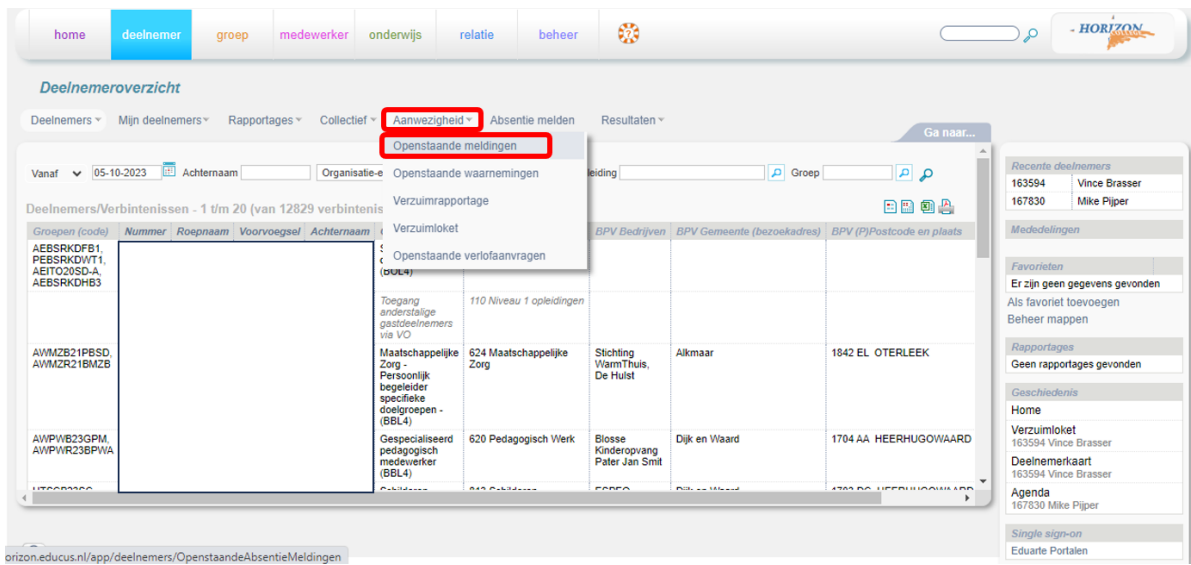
home deelnemer groep medewerker onderwijs relatie beheer

HORIZON

Deelnemeroverzicht

Deelnemers ▾ Mijn deelnemers ▾ Rapportages ▾ Collectief ▾ Aanwezigheid ▾ Absentie melden Resultaten ▾

Ga naar...

Openstaande meldingen
Openstaande waarnemingen
Verzuimrapportage
Verzuimloket
Openstaande verlofaanvragen

Vanaf 05-10-2023 Achternaam Organisatie-e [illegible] leiding Groep

Deelnemers/Verbintenissen - 1 t/m 20 (van 12829 verbintenis

| Groepen (code) | Nummer | Roepnaam | Voorvoegsel | Achternaam | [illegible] | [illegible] | BPV Bedrijven | BPV Gemeente (bezoekadres) | BPV (P)Postcode en plaats |
|---|---|---|---|---|---|---|---|---|---|
| AEBSRKDFB1, PEBSRKDWT1, AEITO20SD-A, AEBSRKDHB3 | | | | | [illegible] (BOL4) | | | | |
| | | | | | Toegang anderstalige gastdeelnemers via VO | 110 Niveau 1 opleidingen | | | |
| AWMZB21PBSD, AWMZR21BMZB | | | | | Maatschappelijke Zorg - Persoonlijk begeleider specifieke doelgroepen - (BBL4) | 624 Maatschappelijke Zorg | Stichting WarmThuis, De Hulst | Alkmaar | 1842 EL OTERLEEK |
| AWPWB23GPM, AWPWR23BPWA | | | | | Gespecialiseerd pedagogisch medewerker (BBL4) | 620 Pedagogisch Werk | Blosse Kinderopvang Pater Jan Smit | Dijk en Waard | 1704 AA HEERHUGOWAARD |

Recente deelnemers
163594 Vince Brasser
167830 Mike Pijper

Mededelingen

Favorieten
Er zijn geen gegevens gevonden
Als favoriet toevoegen
Beheer mappen

Rapportages
Geen rapportages gevonden

Geschiedenis
Home
Verzuimloket
163594 Vince Brasser
Deelnemerkaart
163594 Vince Brasser
Agenda
167830 Mike Pijper

Single sign-on
Eduarte Portalen

orizon.educus.nl/app/deelnemers/OpenstaandeAbsentieMeldingen